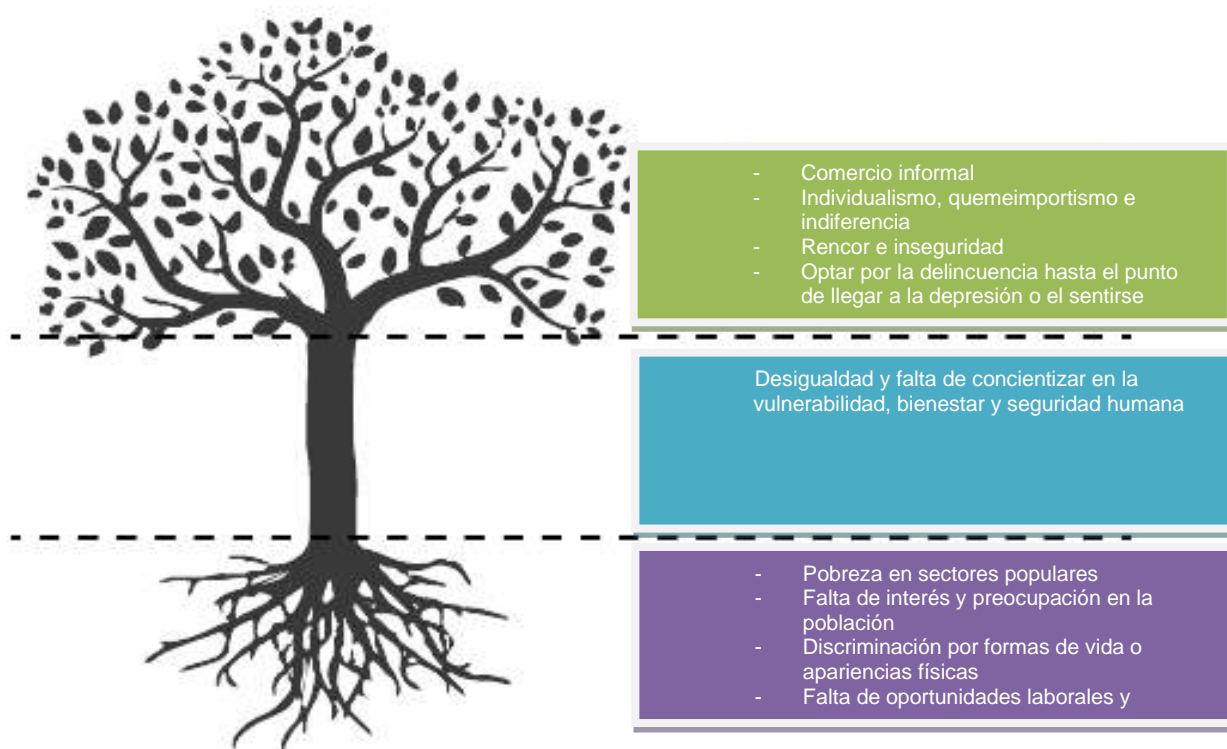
- Comercio informal
- Individualismo, quemeimportismo e indiferencia
- Rencor e inseguridad
- Optar por la delincuencia hasta el punto de llegar a la depresión o el sentirse

Desigualdad y falta de concientizar en la vulnerabilidad, bienestar y seguridad humana

- Pobreza en sectores populares
- Falta de interés y preocupación en la población
- Discriminación por formas de vida o apariencias físicas
- Falta de oportunidades laborales y